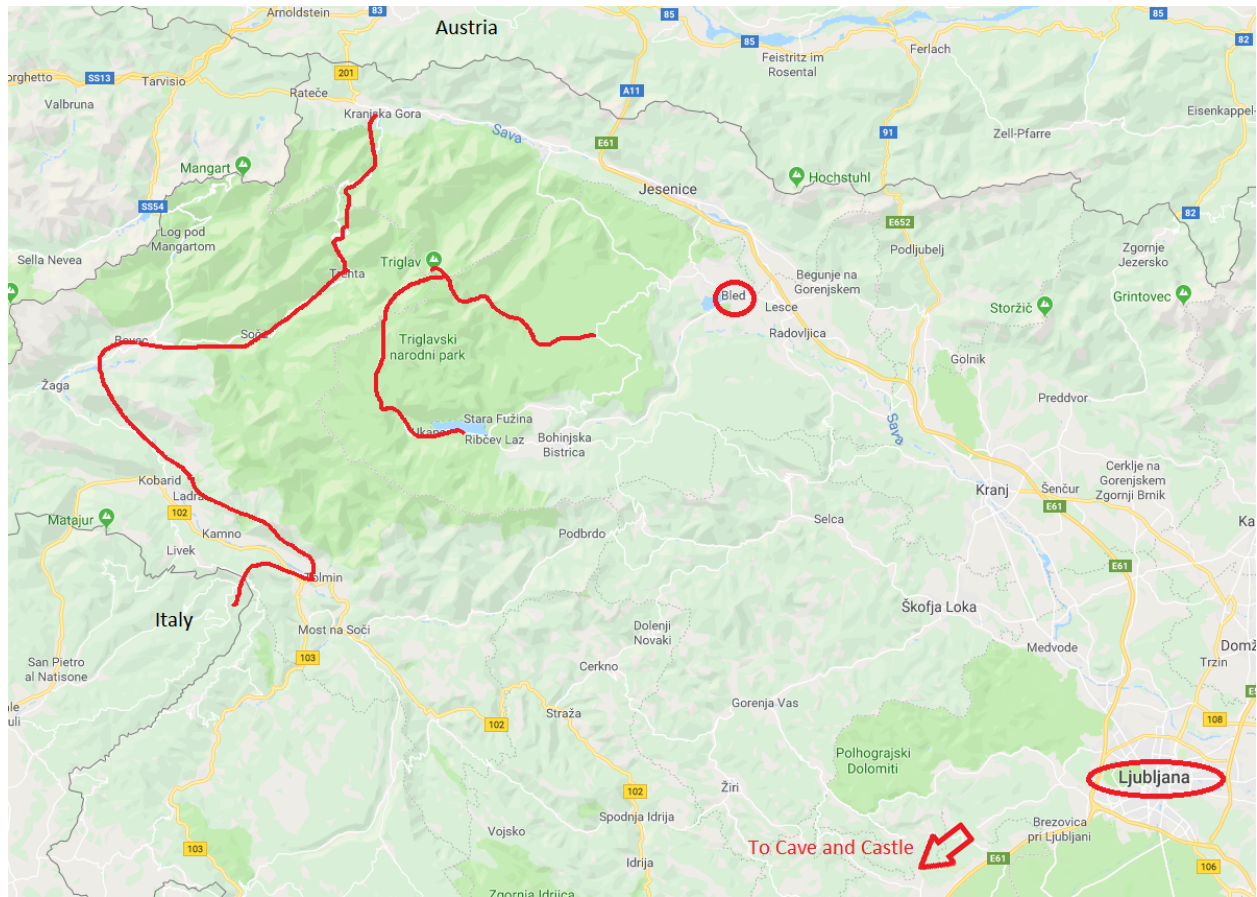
Arnoldstein
83
Austria
85
85
rghetto
SS13
Tarvisio
201
85
Feistritz im Rosental
Ferlach
Eisenkappel-
Valbruna
Rateče
A11
Kranjska Gora
Sava
91
Zell-Pfarre
Mangart
E61
Hochstuhl
Jesenice
SS54
82
Log pod Mangartom
E652
Podljubelj
Zgornje Jezersko
Sella Nevea
Triglav
Trenta
Begunje na Gorenjskem
Bled
Lesce
Storžič
Grintovec
Soča
Triglavski narodni park
Radovljica
Bovec
Golnik
Žaga
Sava
Preddvor
Stara Fužina
Ukanc
Ribčev Laz
Bohinjska Bistrica
Kobarid
Cerklje na Gorenjskem
Zgornji Brnik
Ladra
Kranj
Šenčur
102
Matajur
E61
Ka
Selca
Kamno
Podbrdo
Livek
E61
Tolmin
Italy
Škofja Loka
Most na Soči
Dolenji Novaki
Domž
Medvode
103
San Pietro al Natisone
Cerkno
Trzin
Gorenja Vas
108
102
Straža
Polhograjski Dolomiti
Ljubljana
Žiri
102
Vojsko
Spodnja Idrija
Brezovica pri Ljubljani
103
To Cave and Castle
E61
Idrija
106
Zgornja Idrija